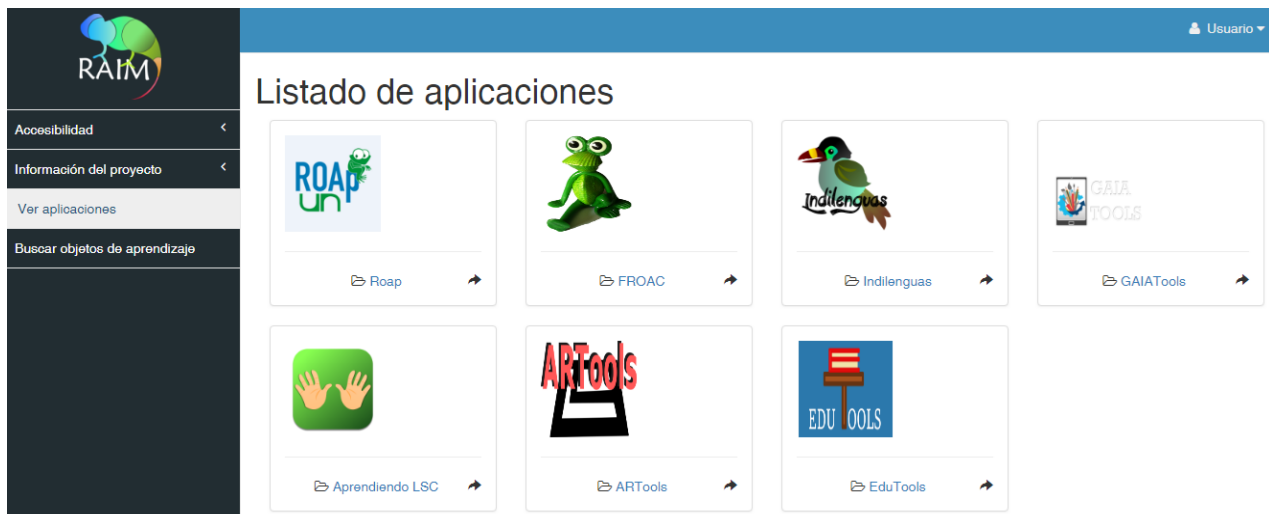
RAIM

Accesibilidad

Información del proyecto

Ver aplicaciones

Buscar objetos de aprendizaje

Usuario

Listado de aplicaciones

ROAp un

Roap

FROAC

Indilenguas

Indilenguas

GAIA TOOLS

GAIATools

Aprendiendo LSC

ARTools

ARTools

EDU TOOLS

EduTools